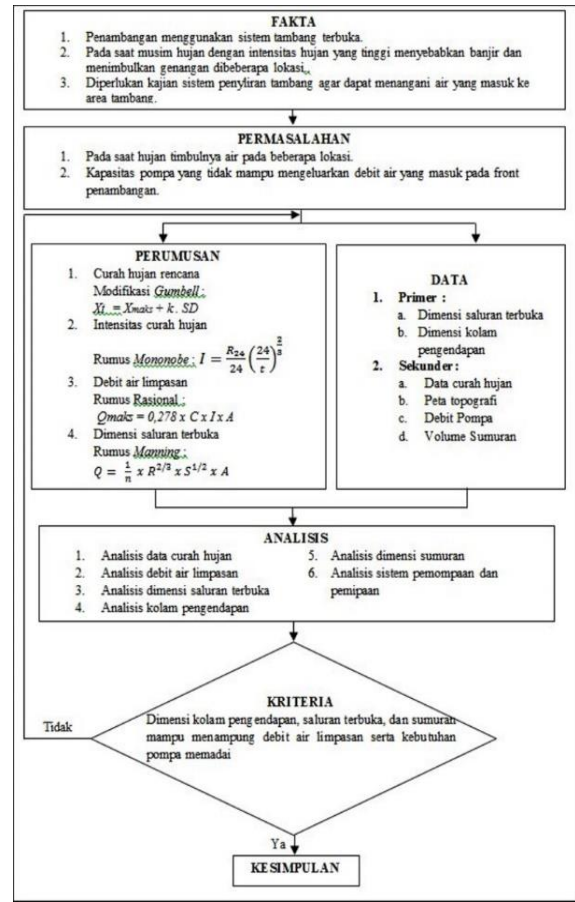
FAKTA

1. Penambangan menggunakan sistem tambang terbuka.
2. Pada saat musim hujan dengan intensitas hujan yang tinggi menyebabkan banjir dan menimbulkan genangan dibeberapa lokasi.
3. Diperlukan kajian sistem penyliran tambang agar dapat menangani air yang masuk ke area tambang.

PERMASALAHAN

1. Pada saat hujan timbulnya air pada beberapa lokasi.
2. Kapasitas pompa yang tidak mampu mengeluarkan debit air yang masuk pada front penambangan.

PERUMUSAN

1. Curah hujan rencana
Modifikasi Gumbell :
$Xt = X_{maks} + k.\ SD$
2. Intensitas curah hujan
Rumus Mononobe : $I = \frac{R_{24}}{24}\left(\frac{24}{t}\right)^{\frac{2}{3}}$
3. Debit air limpasan
Rumus Rasional :
$Qmaks = 0,278\ x\ C\ x\ I\ x\ A$
4. Dimensi saluran terbuka
Rumus Manning :
$Q = \frac{1}{n}\ x\ R^{2/3}\ x\ S^{1/2}\ x\ A$

DATA

1. Primer :
a. Dimensi saluran terbuka
b. Dimensi kolam pengendapan
2. Sekunder :
a. Data curah hujan
b. Peta topografi
c. Debit Pompa
d. Volume Sumuran

ANALISIS

1. Analisis data curah hujan
2. Analisis debit air limpasan
3. Analisis dimensi saluran terbuka
4. Analisis kolam pengendapan
5. Analisis dimensi sumuran
6. Analisis sistem pemompaan dan pemipaan

KRITERIA
Dimensi kolam pengendapan, saluran terbuka, dan sumuran mampu menampung debit air limpasan serta kebutuhan pompa memadai

Tidak

Ya

KESIMPULAN